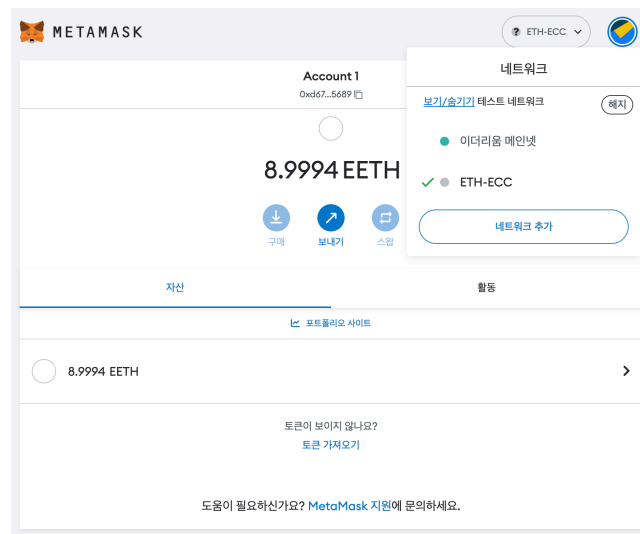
METAMASK

ETH-ECC

Account 1
0xd67...5689

8.9994 EETH

구매 보내기 스왑

네트워크

보기/숨기기 테스트 네트워크 해지

이더리움 메인넷

ETH-ECC

네트워크 추가

자산 활동

포트폴리오 사이트

8.9994 EETH

토큰이 보이지 않나요?
토큰 가져오기

도움이 필요하신가요? MetaMask 지원에 문의하세요.